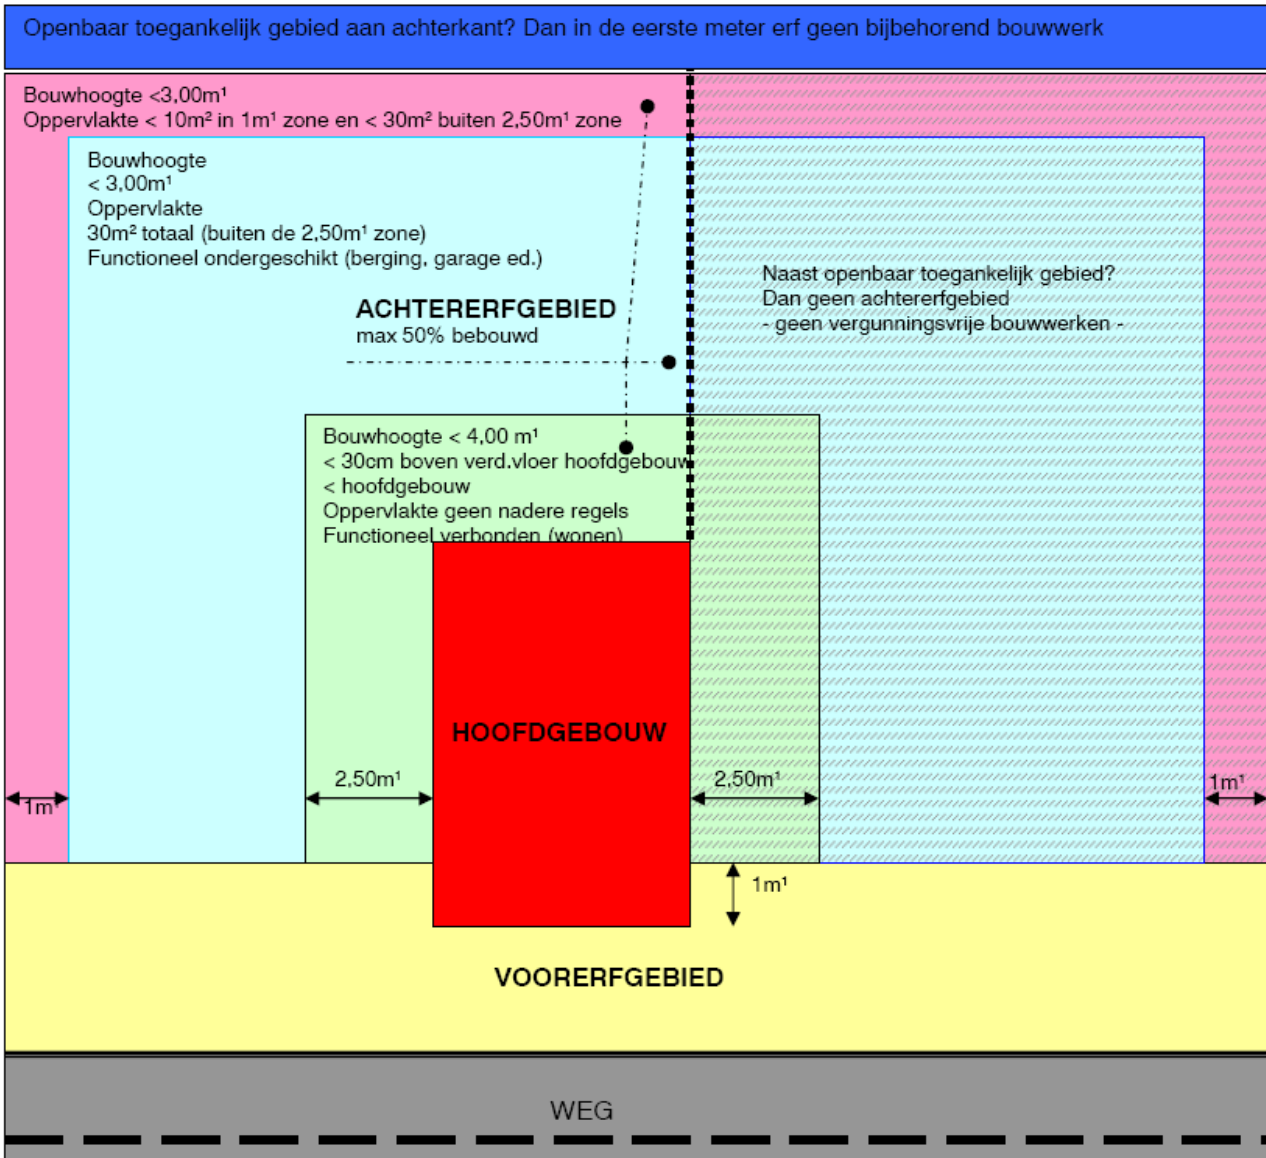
Openbaar toegankelijk gebied aan achterkant? Dan in de eerste meter erf geen bijbehorend bouwwerk

Bouwhoogte <3,00m¹
Oppervlakte < 10m² in 1m¹ zone en < 30m² buiten 2,50m¹ zone

Bouwhoogte
< 3,00m¹
Oppervlakte
30m² totaal (buiten de 2,50m¹ zone)
Functioneel ondergeschikt (berging, garage ed.)

ACHTERERFGEBIED
max 50% bebouwd

Naast openbaar toegankelijk gebied?
Dan geen achtererfgebied
- geen vergunningsvrije bouwwerken -

Bouwhoogte < 4,00 m¹
< 30cm boven verd.vloer hoofdgebouw
< hoofdgebouw
Oppervlakte geen nadere regels
Functioneel verbonden (wonen)

HOOFDGEBOUW

1m¹

2,50m¹

2,50m¹

1m¹

1m¹

VOORERFGEBIED

WEG